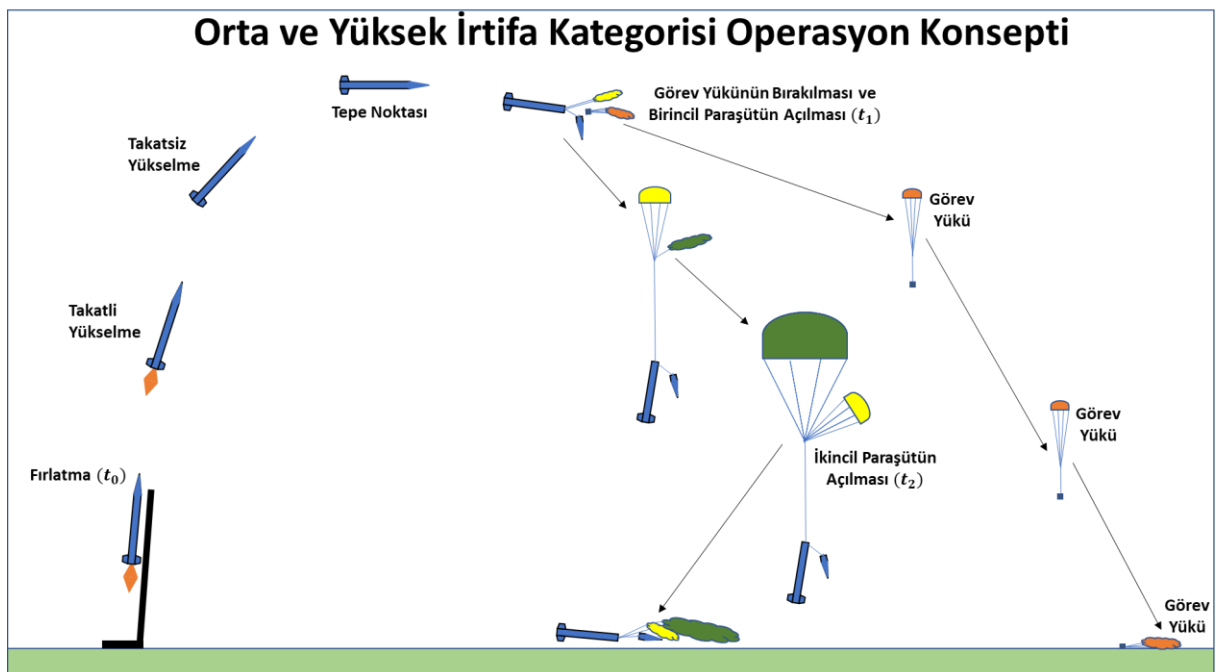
Orta ve Yüksek İrtifa Kategorisi Operasyon Konsepti

Tepe Noktası

Görev Yükünün Bırakılması ve Birincil Paraşütün Açılması $(t_1)$

Takatsiz Yükselme

Görev Yükü

Takatli Yükselme

Görev Yükü

İkincil Paraşütün Açılması $(t_2)$

Fırlatma $(t_0)$

Görev Yükü